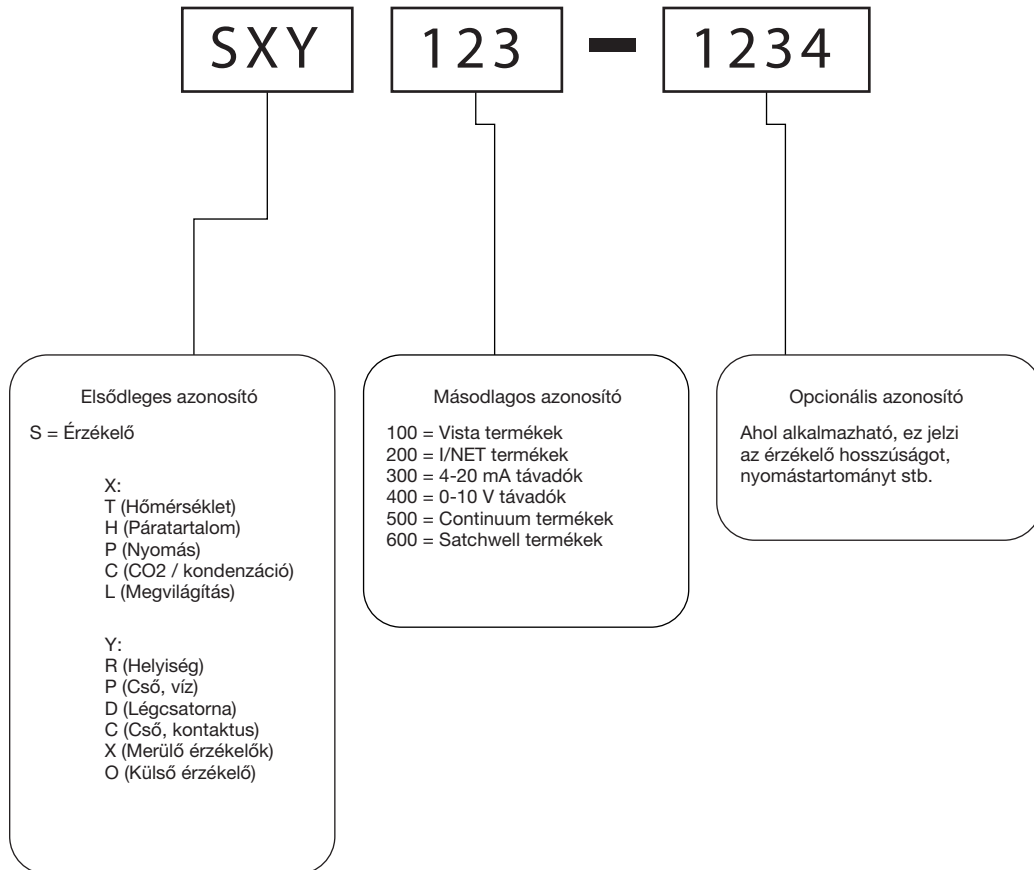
SXY

123

1234

Elsődleges azonosító

S = Érzékelő

X:
T (Hőmérséklet)
H (Páratartalom)
P (Nyomás)
C (CO2 / kondenzáció)
L (Megvilágítás)

Y:
R (Helyiség)
P (Cső, víz)
D (Légcsatorna)
C (Cső, kontaktus)
X (Merülő érzékelők)
O (Külső érzékelő)

Másodlagos azonosító

100 = Vista termékek
200 = I/NET termékek
300 = 4-20 mA távadók
400 = 0-10 V távadók
500 = Continuum termékek
600 = Satchwell termékek

Opcionális azonosító

Ahol alkalmazható, ez jelzi az érzékelő hosszúságot, nyomástartományt stb.